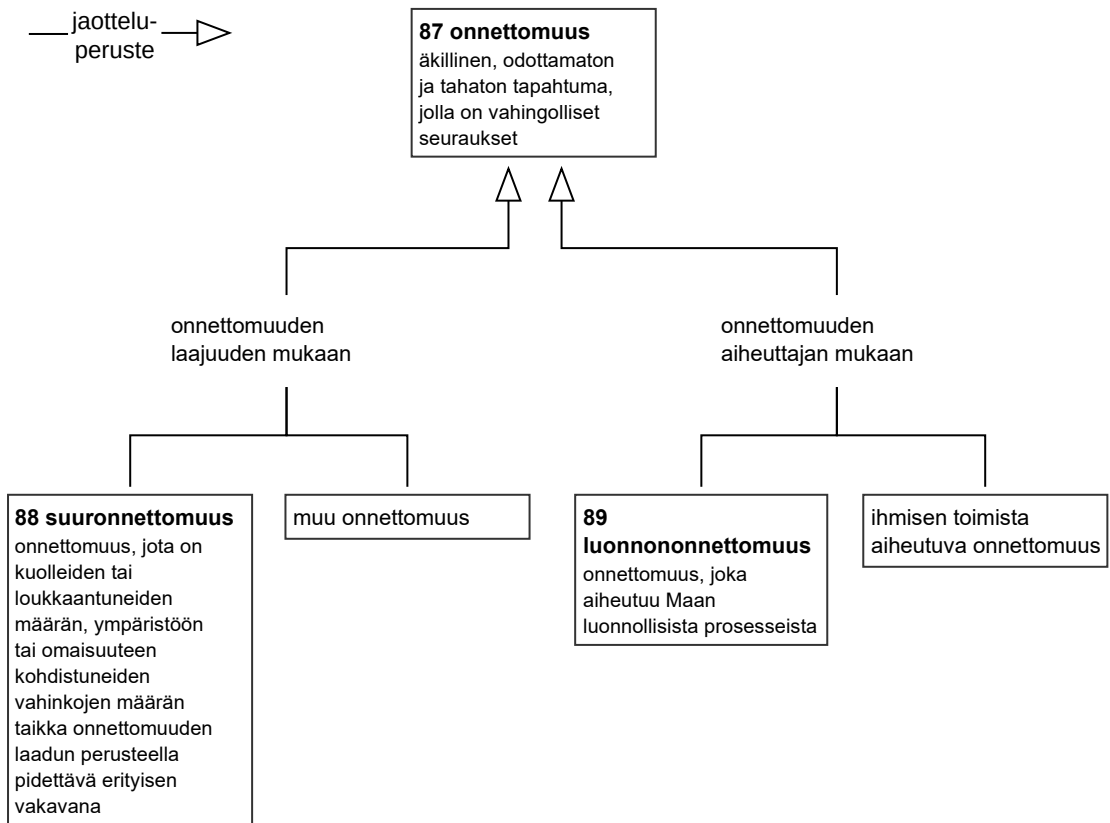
jaotteluperuste

**87 onnettomuus**
äkillinen, odottamaton ja tahaton tapahtuma, jolla on vahingolliset seuraukset

onnettomuuden laajuuden mukaan

onnettomuuden aiheuttajan mukaan

**88 suuronnettomuus**
onnettomuus, jota on kuolleiden tai loukkaantuneiden määrän, ympäristöön tai omaisuuteen kohdistuneiden vahinkojen määrän taikka onnettomuuden laadun perusteella pidettävä erityisen vakavana

muu onnettomuus

**89 luonnononnettomuus**
onnettomuus, joka aiheutuu Maan luonnollisista prosesseista

ihmisen toimista aiheutuva onnettomuus